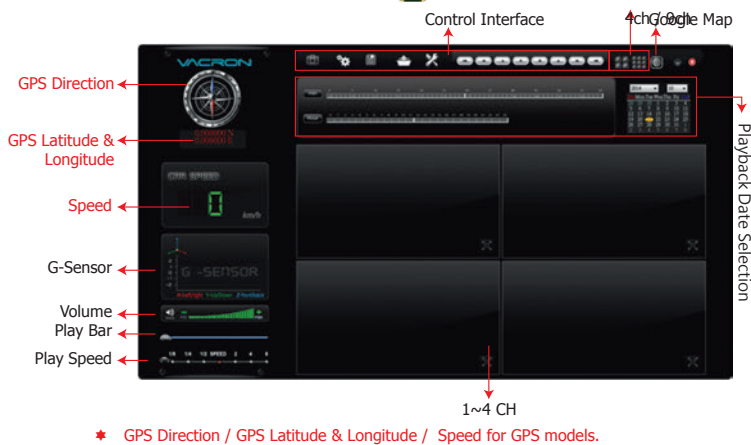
Control Interface

4ch / 9ch

Google Map

VACRON

GPS Direction

GPS Latitude & Longitude

0.000000 N
0.000000 E

Speed

GPS SPEED

0

km/h

G-Sensor

G-SENSOR

Volume

Play Bar

Play Speed

1/8 1/4 1/2 SPEED 2 4 8

Playback Date Selection

1~4 CH

✱ GPS Direction / GPS Latitude & Longitude / Speed for GPS models.